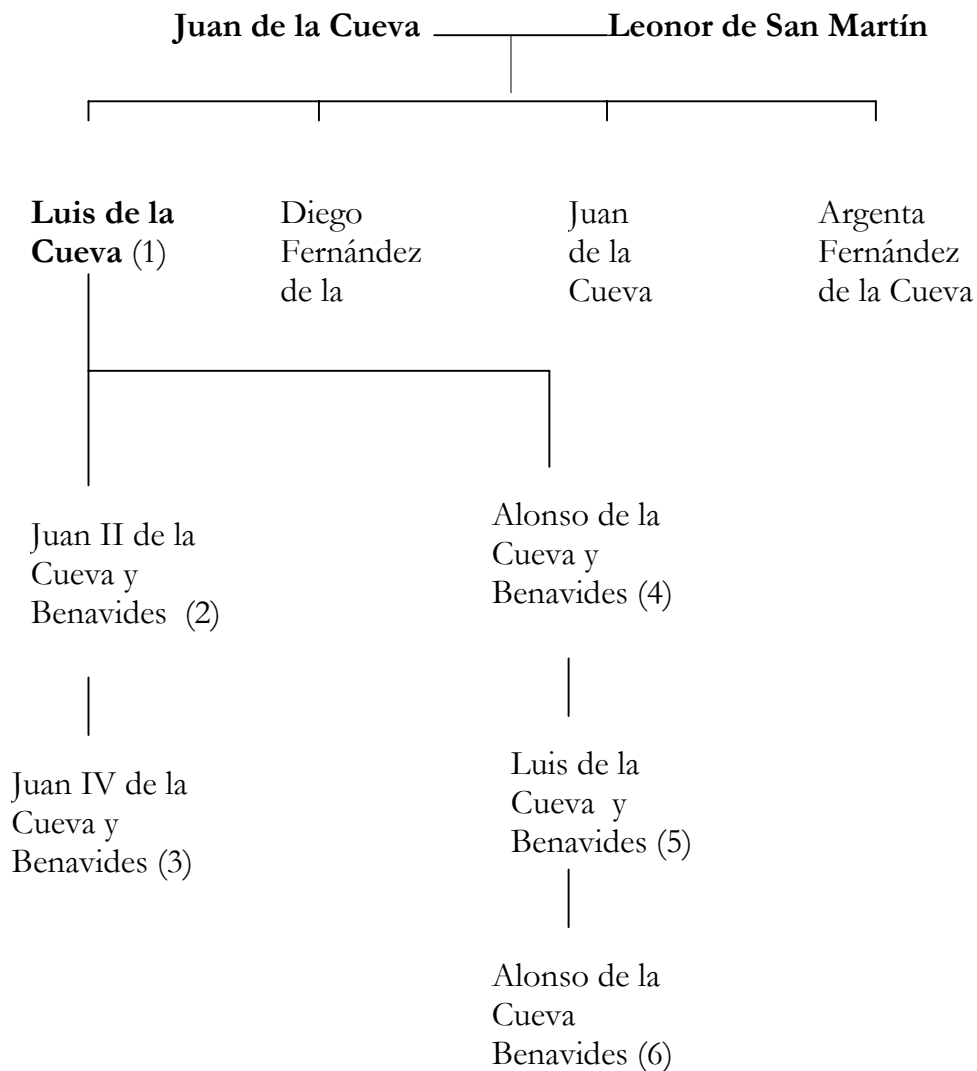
**Juan de la Cueva** **Leonor de San Martín**

**Luis de la Cueva** (1)

Diego Fernández de la

Juan de la Cueva

Argenta Fernández de la Cueva

Juan II de la Cueva y Benavides (2)

Alonso de la Cueva y Benavides (4)

Juan IV de la Cueva y Benavides (3)

Luis de la Cueva y Benavides (5)

Alonso de la Cueva Benavides (6)